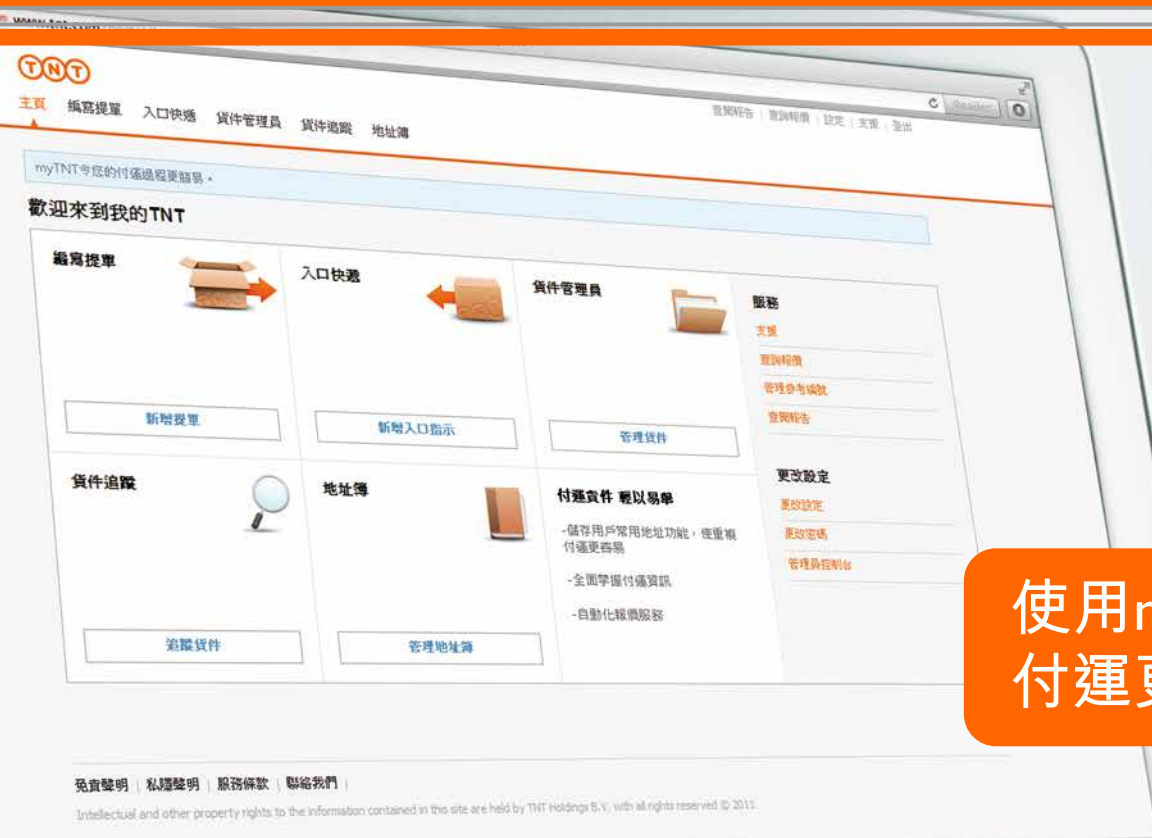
TNT

主頁 編寫提單 入口快遞 貨件管理員 貨件追蹤 地址簿

查閱報告 | 查詢報價 | 設定 | 支援 | 登出

Reader

myTNT令您的付運過程更簡易。

歡迎來到我的TNT

編寫提單

新增提單

入口快遞

新增入口指示

貨件管理員

管理貨件

服務

支援

查詢報價

管理參考編號

查閱報告

貨件追蹤

追蹤貨件

地址簿

管理地址簿

付運貨件 輕以易舉

-儲存用戶常用地址功能，使重複付運更容易

-全面掌握付運資訊

-自動化報價服務

更改設定

更改設定

更改密碼

管理員控制台

使用m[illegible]
付運更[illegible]

免責聲明 | 私隱聲明 | 服務條款 | 聯絡我們 |

Intellectual and other property rights to the information contained in this site are held by TNT Holdings B.V. with all rights reserved © 2011.